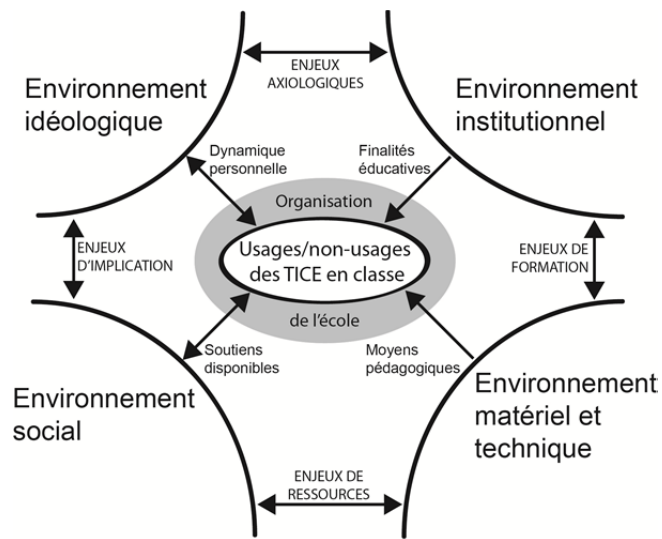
ENJEUX AXIOLOGIQUES

Environnement idéologique

Environnement institutionnel

Dynamique personnelle

Finalités éducatives

Organisation

ENJEUX D'IMPLICATION

Usages/non-usages des TICE en classe

ENJEUX DE FORMATION

de l'école

Soutiens disponibles

Moyens pédagogiques

Environnement social

Environnement matériel et technique

ENJEUX DE RESSOURCES